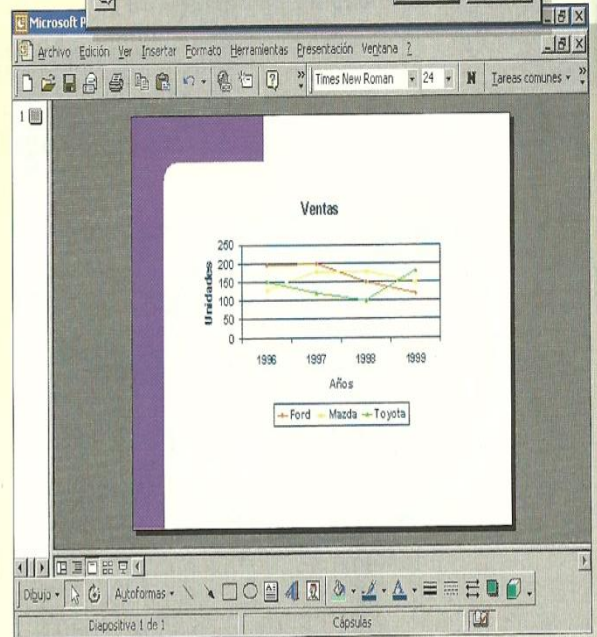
Microsoft P

Archivo Edición Ver Insertar Formato Herramientas Presentación Ventana ?

Times New Roman 24 N Tareas comunes

1

Ventas

250
200
150
100
50
0

Unidades

1996 1997 1998 1999

Años

Ford Mazda Toyota

Dibujo Autoformas

Diapositiva 1 de 1 Cápsulas